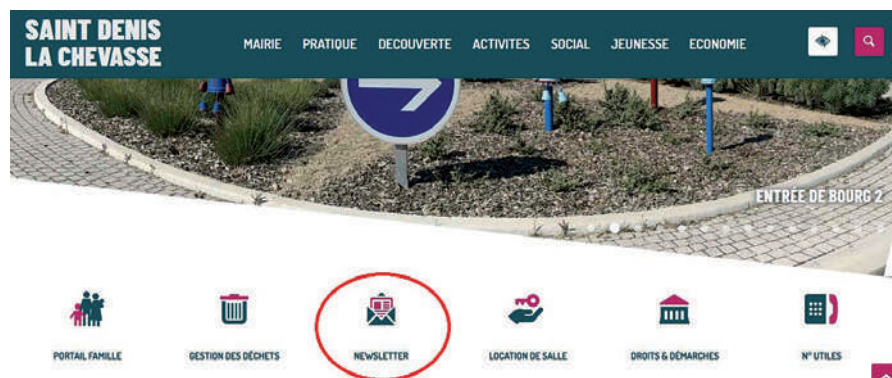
SAINT DENIS
LA CHEVASSE

MAIRIE PRATIQUE DECOUVERTE ACTIVITES SOCIAL JEUNESSE ECONOMIE

ENTRÉE DE BOURG 2

PORTAIL FAMILLE
GESTION DES DÉCHETS
NEWSLETTER
LOCATION DE SALLE
DROITS & DÉMARCHES
N° UTILES